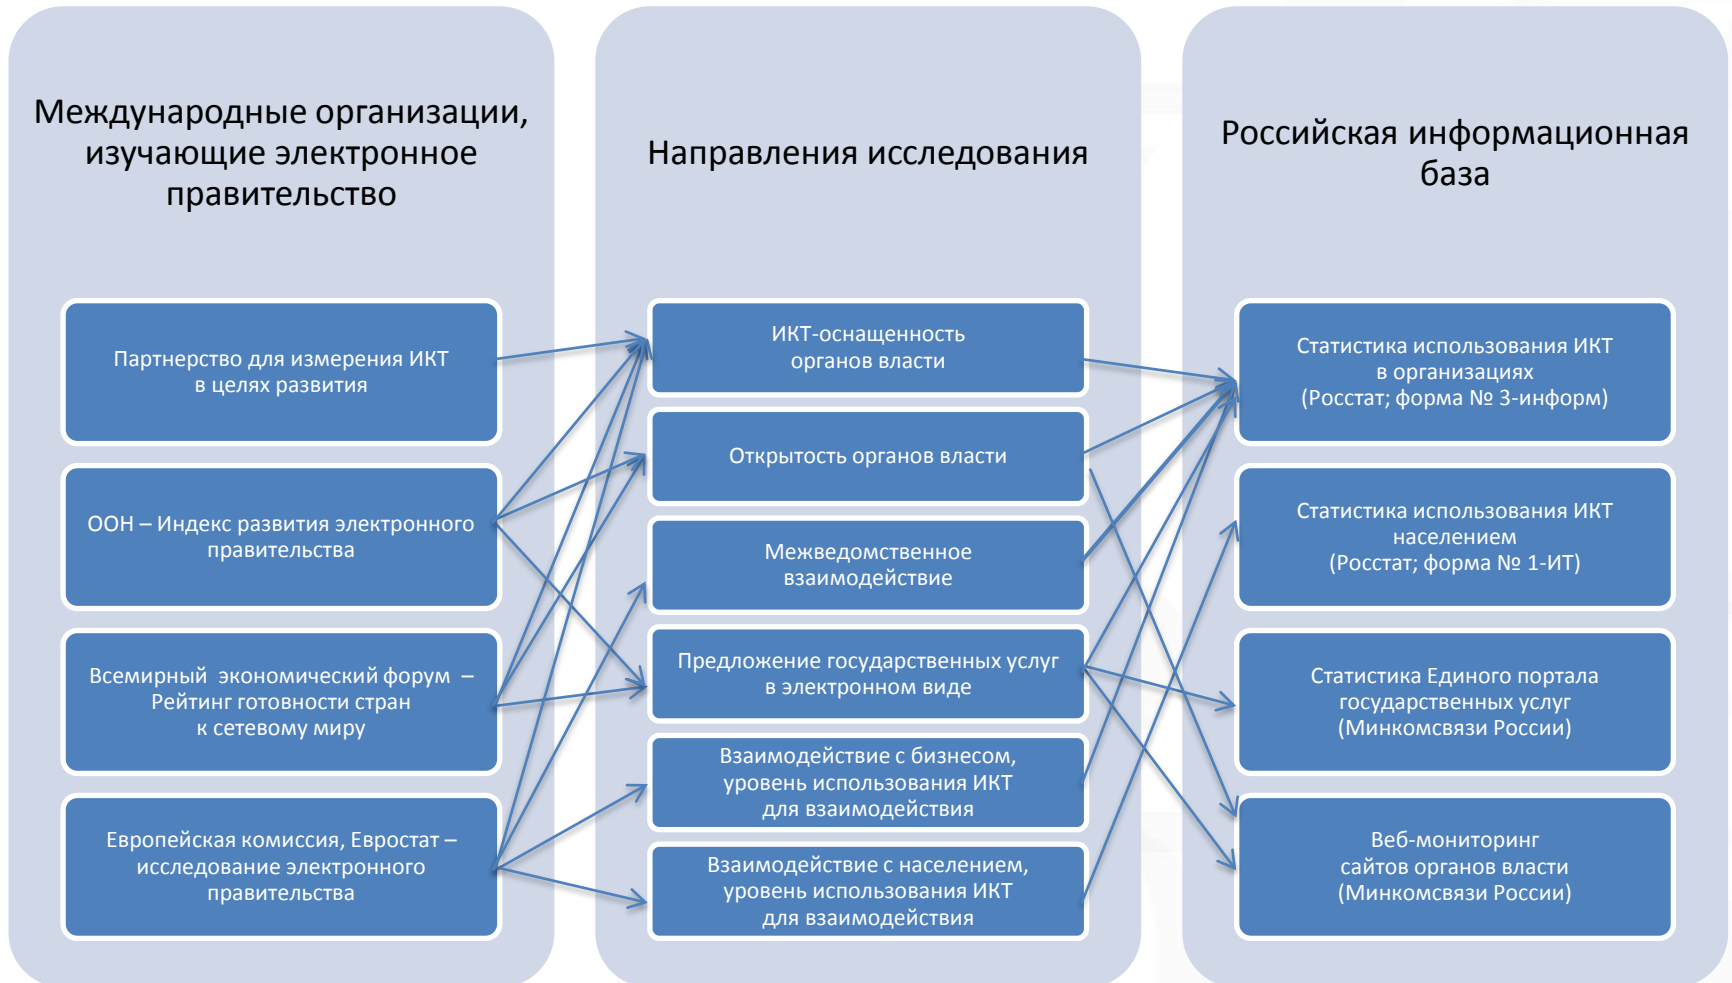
Международные организации, изучающие электронное правительство

Партнерство для измерения ИКТ в целях развития

ООН – Индекс развития электронного правительства

Всемирный экономический форум – Рейтинг готовности стран к сетевому миру

Европейская комиссия, Евростат – исследование электронного правительства

Направления исследования

ИКТ-оснащенность органов власти

Открытость органов власти

Межведомственное взаимодействие

Предложение государственных услуг в электронном виде

Взаимодействие с бизнесом, уровень использования ИКТ для взаимодействия

Взаимодействие с населением, уровень использования ИКТ для взаимодействия

Российская информационная база

Статистика использования ИКТ в организациях (Росстат; форма № 3-информ)

Статистика использования ИКТ населением (Росстат; форма № 1-ИТ)

Статистика Единого портала государственных услуг (Минкомсвязи России)

Веб-мониторинг сайтов органов власти (Минкомсвязи России)